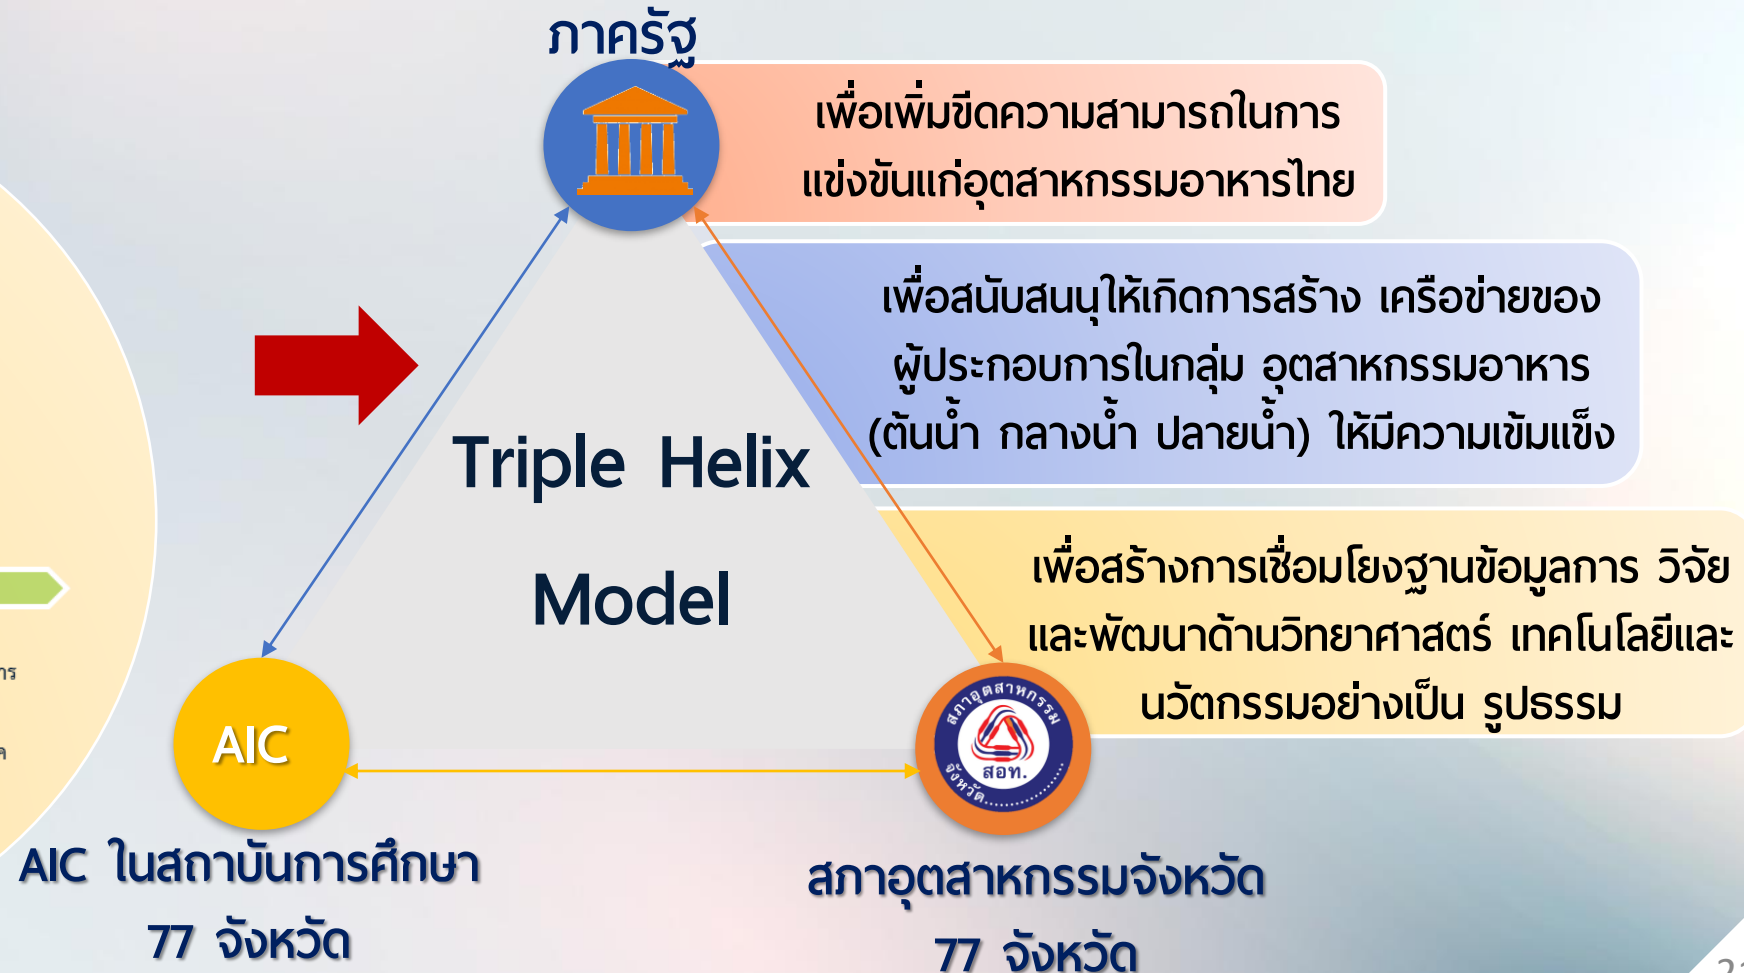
ภาครัฐ

เพื่อเพิ่มขีดความสามารถในการแข่งขันแก่อุตสาหกรรมอาหารไทย

เพื่อสนับสนุนให้เกิดการสร้าง เครือข่ายของผู้ประกอบการในกลุ่ม อุตสาหกรรมอาหาร (ต้นน้ำ กลางน้ำ ปลายน้ำ) ให้มีความเข้มแข็ง

Triple Helix Model

เพื่อสร้างการเชื่อมโยงฐานข้อมูลการ วิจัยและพัฒนาด้านวิทยาศาสตร์ เทคโนโลยีและนวัตกรรมอย่างเป็น รูปธรรม

AIC

สภาอุตสาหกรรม จังหวัด สอท.

AIC ในสถาบันการศึกษา 77 จังหวัด

สภาอุตสาหกรรมจังหวัด 77 จังหวัด